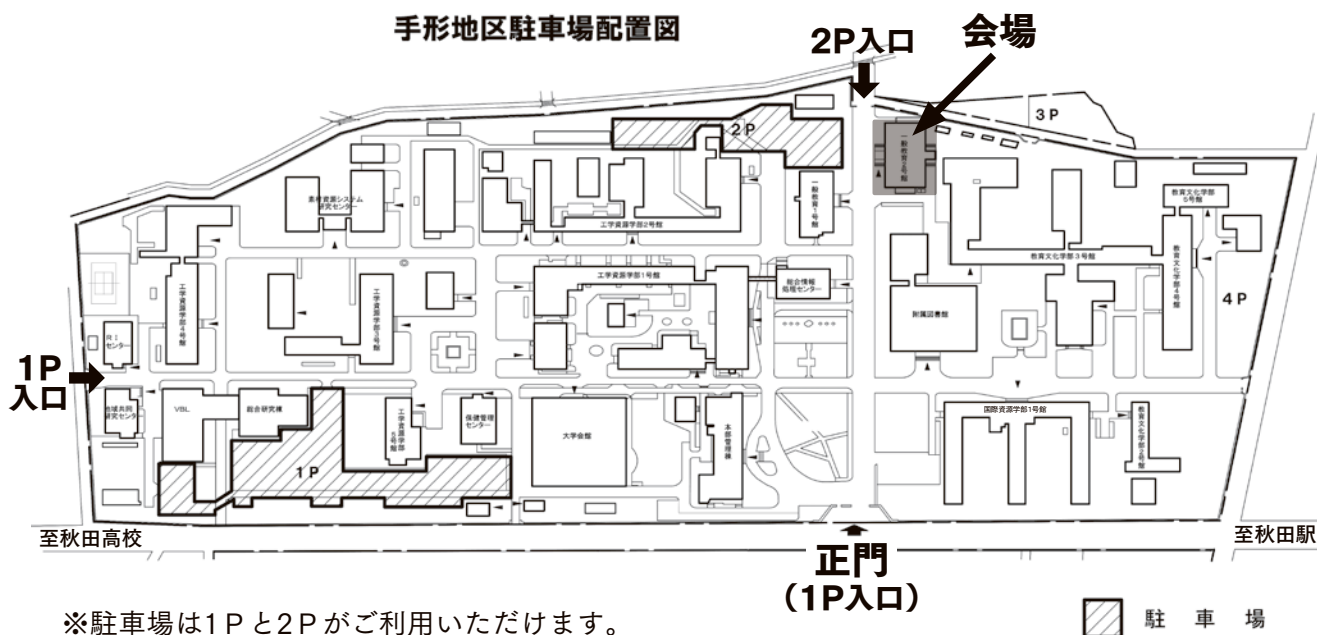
手形地区駐車場配置図

2P入口

会場

3P

2P

一般教育2号館

素材資源システム研究センター

一般教育1号館

工学資源学部2号館

教育文化学部5号館

教育文化学部3号館

教育文化学部4号館

4P

工学資源学部1号館

総合情報処理センター

工学資源学部4号館

工学資源学部3号館

附属図書館

RI センター

1P 入口

地域共同研究センター

VBL

総合研究棟

工学資源学部2号館

保健管理センター

大学会館

本部管理棟

国際資源学部1号館

教育文化学部2号館

1P

至秋田高校

至秋田駅

正門
(1P入口)

※駐車場は1Pと2Pがご利用いただけます。

駐車場